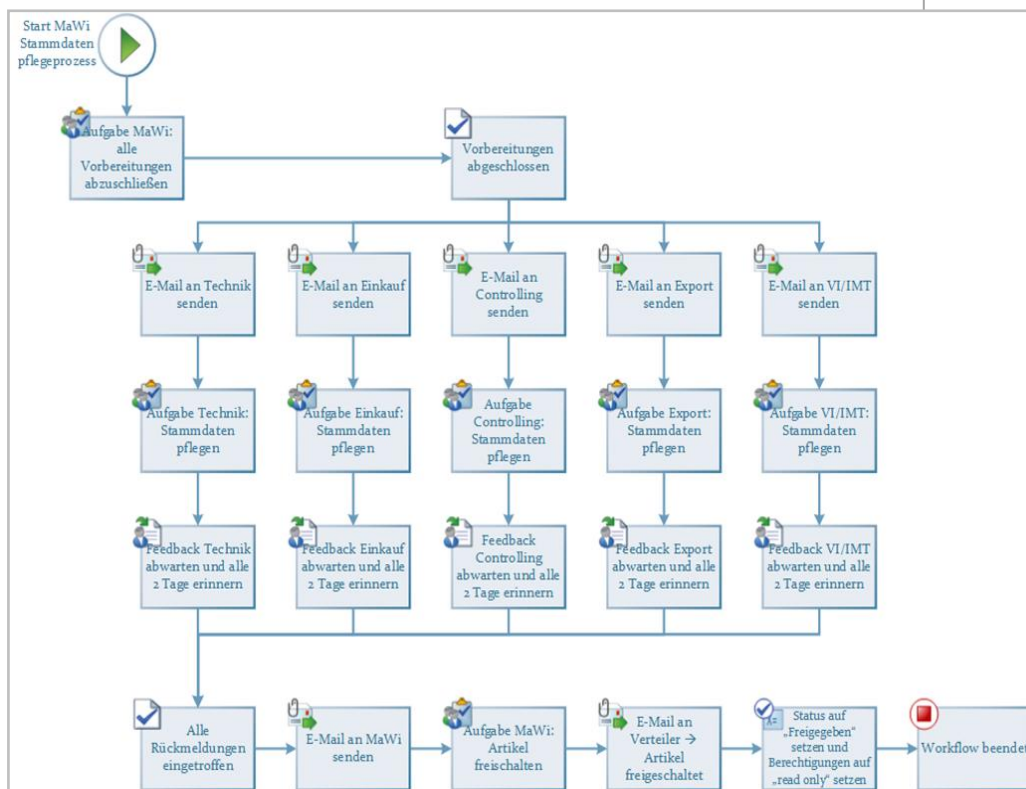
Start MaWi Stammdaten pflegeprozess

Aufgabe MaWi: alle Vorbereitungen abzuschließen

Vorbereitungen abgeschlossen

E-Mail an Technik senden

E-Mail an Einkauf senden

E-Mail an Controlling senden

E-Mail an Export senden

E-Mail an VI/IMT senden

Aufgabe Technik: Stammdaten pflegen

Aufgabe Einkauf: Stammdaten pflegen

Aufgabe Controlling: Stammdaten pflegen

Aufgabe Export: Stammdaten pflegen

Aufgabe VI/IMT: Stammdaten pflegen

Feedback Technik abwarten und alle 2 Tage erinnern

Feedback Einkauf abwarten und alle 2 Tage erinnern

Feedback Controlling abwarten und alle 2 Tage erinnern

Feedback Export abwarten und alle 2 Tage erinnern

Feedback VI/IMT abwarten und alle 2 Tage erinnern

Alle Rückmeldungen eingetroffen

E-Mail an MaWi senden

Aufgabe MaWi: Artikel freischalten

E-Mail an Verteiler → Artikel freigeschaltet

Status auf „Freigegeben" setzen und Berechtigungen auf „read only" setzen

Workflow beendet